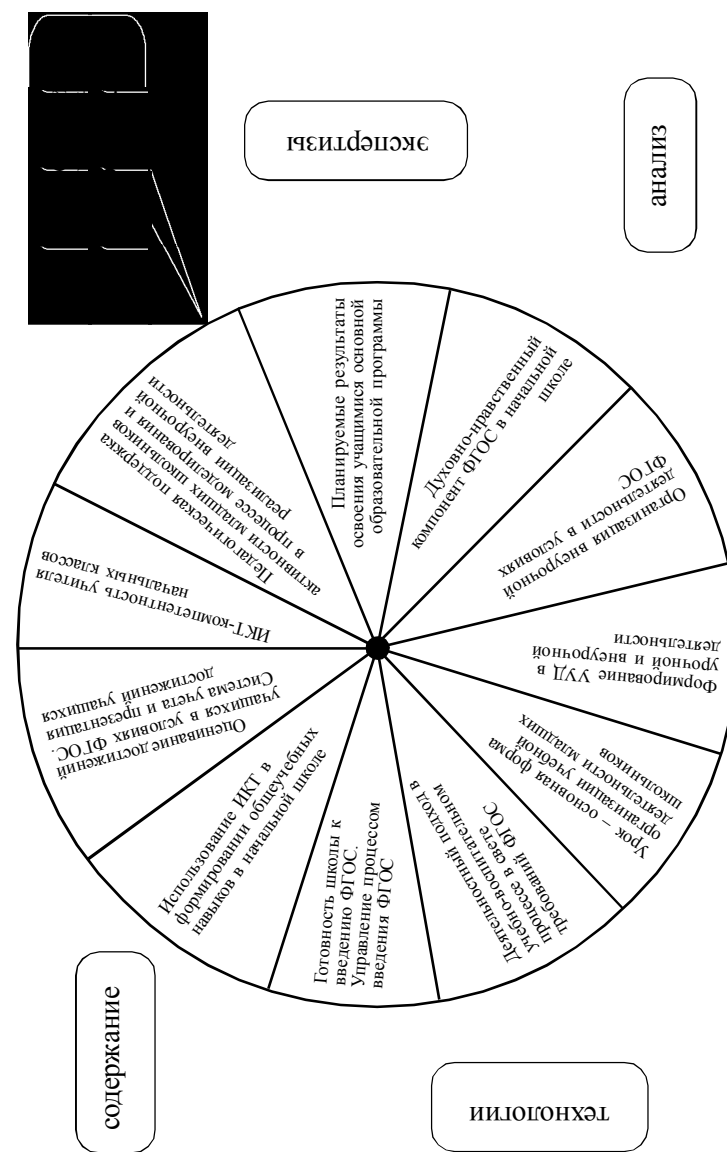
экспертизы

анализ

Планируемые результаты освоения учащимися основной образовательной программы

Духовно-нравственный компонент ФГОС в начальной школе

Организация внеурочной деятельности в условиях ФГОС

Формирование УУД в урочной и внеурочной деятельности

Урок – основная форма организации учебной деятельности младших школьников

Деятельностный подход в учебно-воспитательном процессе в свете требований ФГОС

Готовность школы к введению ФГОС. Управление процессом введения ФГОС

Использование ИКТ в формировании общеучебных навыков в начальной школе

Оценивание достижений учащихся в условиях ФГОС. Система учета и презентации достижений учащихся

ИКТ-компетентность учителя начальных классов

Педагогическая поддержка активности младших школьников в процессе моделирования и реализации внеурочной деятельности

содержание

технологии